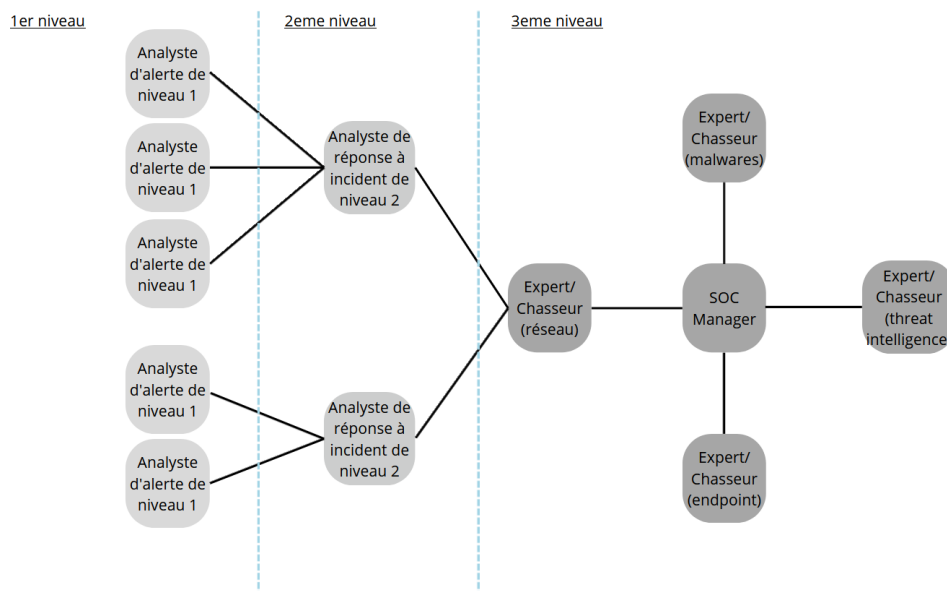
1er niveau

2eme niveau

3eme niveau

Analyste d'alerte de niveau 1

Analyste d'alerte de niveau 1

Analyste d'alerte de niveau 1

Analyste d'alerte de niveau 1

Analyste d'alerte de niveau 1

Analyste de réponse à incident de niveau 2

Analyste de réponse à incident de niveau 2

Expert/ Chasseur (réseau)

Expert/ Chasseur (malwares)

SOC Manager

Expert/ Chasseur (threat intelligence

Expert/ Chasseur (endpoint)